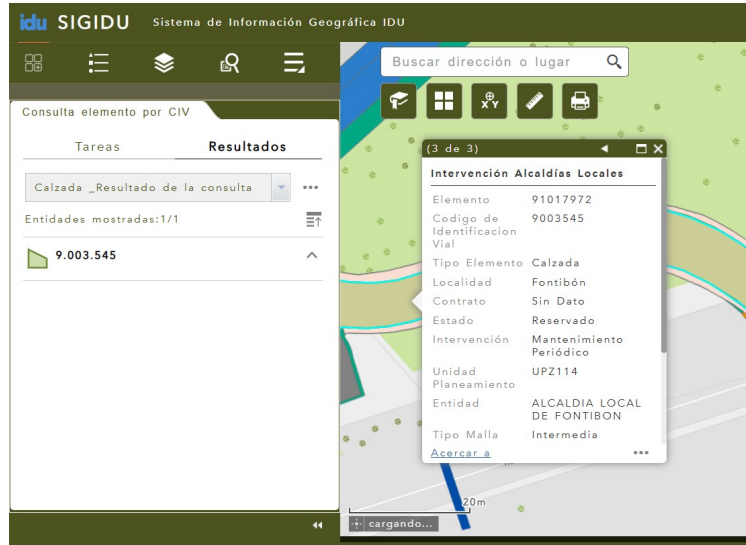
idu SIGIDU Sistema de Información Geográfica IDU

Consulta elemento por CIV

Tareas
Resultados

Calzada _Resultado de la consulta

Entidades mostradas:1/1

9.003.545

Buscar dirección o lugar

(3 de 3)

Intervención Alcaldías Locales

| | |
|---|---|
| Elemento | 91017972 |
| Codigo de Identificacion Vial | 9003545 |
| Tipo Elemento | Calzada |
| Localidad | Fontibón |
| Contrato | Sin Dato |
| Estado | Reservado |
| Intervención | Mantenimiento Periódico |
| Unidad Planeamiento | UPZ114 |
| Entidad | ALCALDIA LOCAL DE FONTIBON |
| Tipo Malla | Intermedia |

Acercar a

20m

cargando...